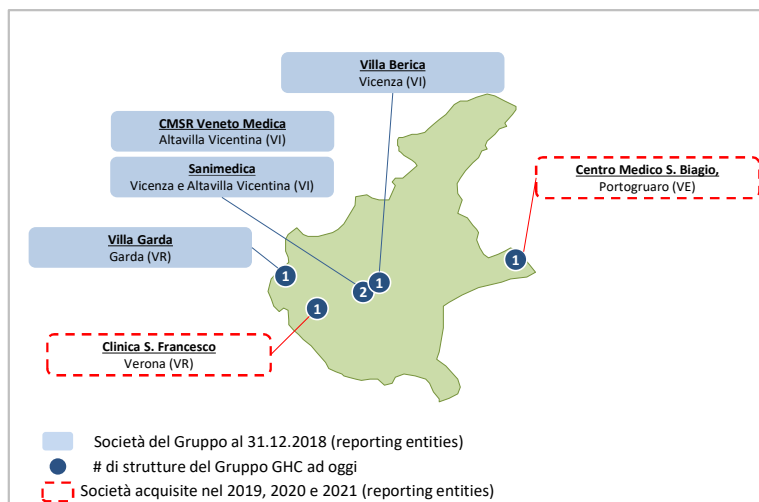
Villa Berica
Vicenza (VI)

CMSR Veneto Medica
Altavilla Vicentina (VI)

Sanimedica
Vicenza e Altavilla Vicentina (VI)

Centro Medico S. Biagio,
Portogruaro (VE)

Villa Garda
Garda (VR)

Clinica S. Francesco
Verona (VR)

1
2
1
1
1

Società del Gruppo al 31.12.2018 (reporting entities)
# di strutture del Gruppo GHC ad oggi
Società acquisite nel 2019, 2020 e 2021 (reporting entities)